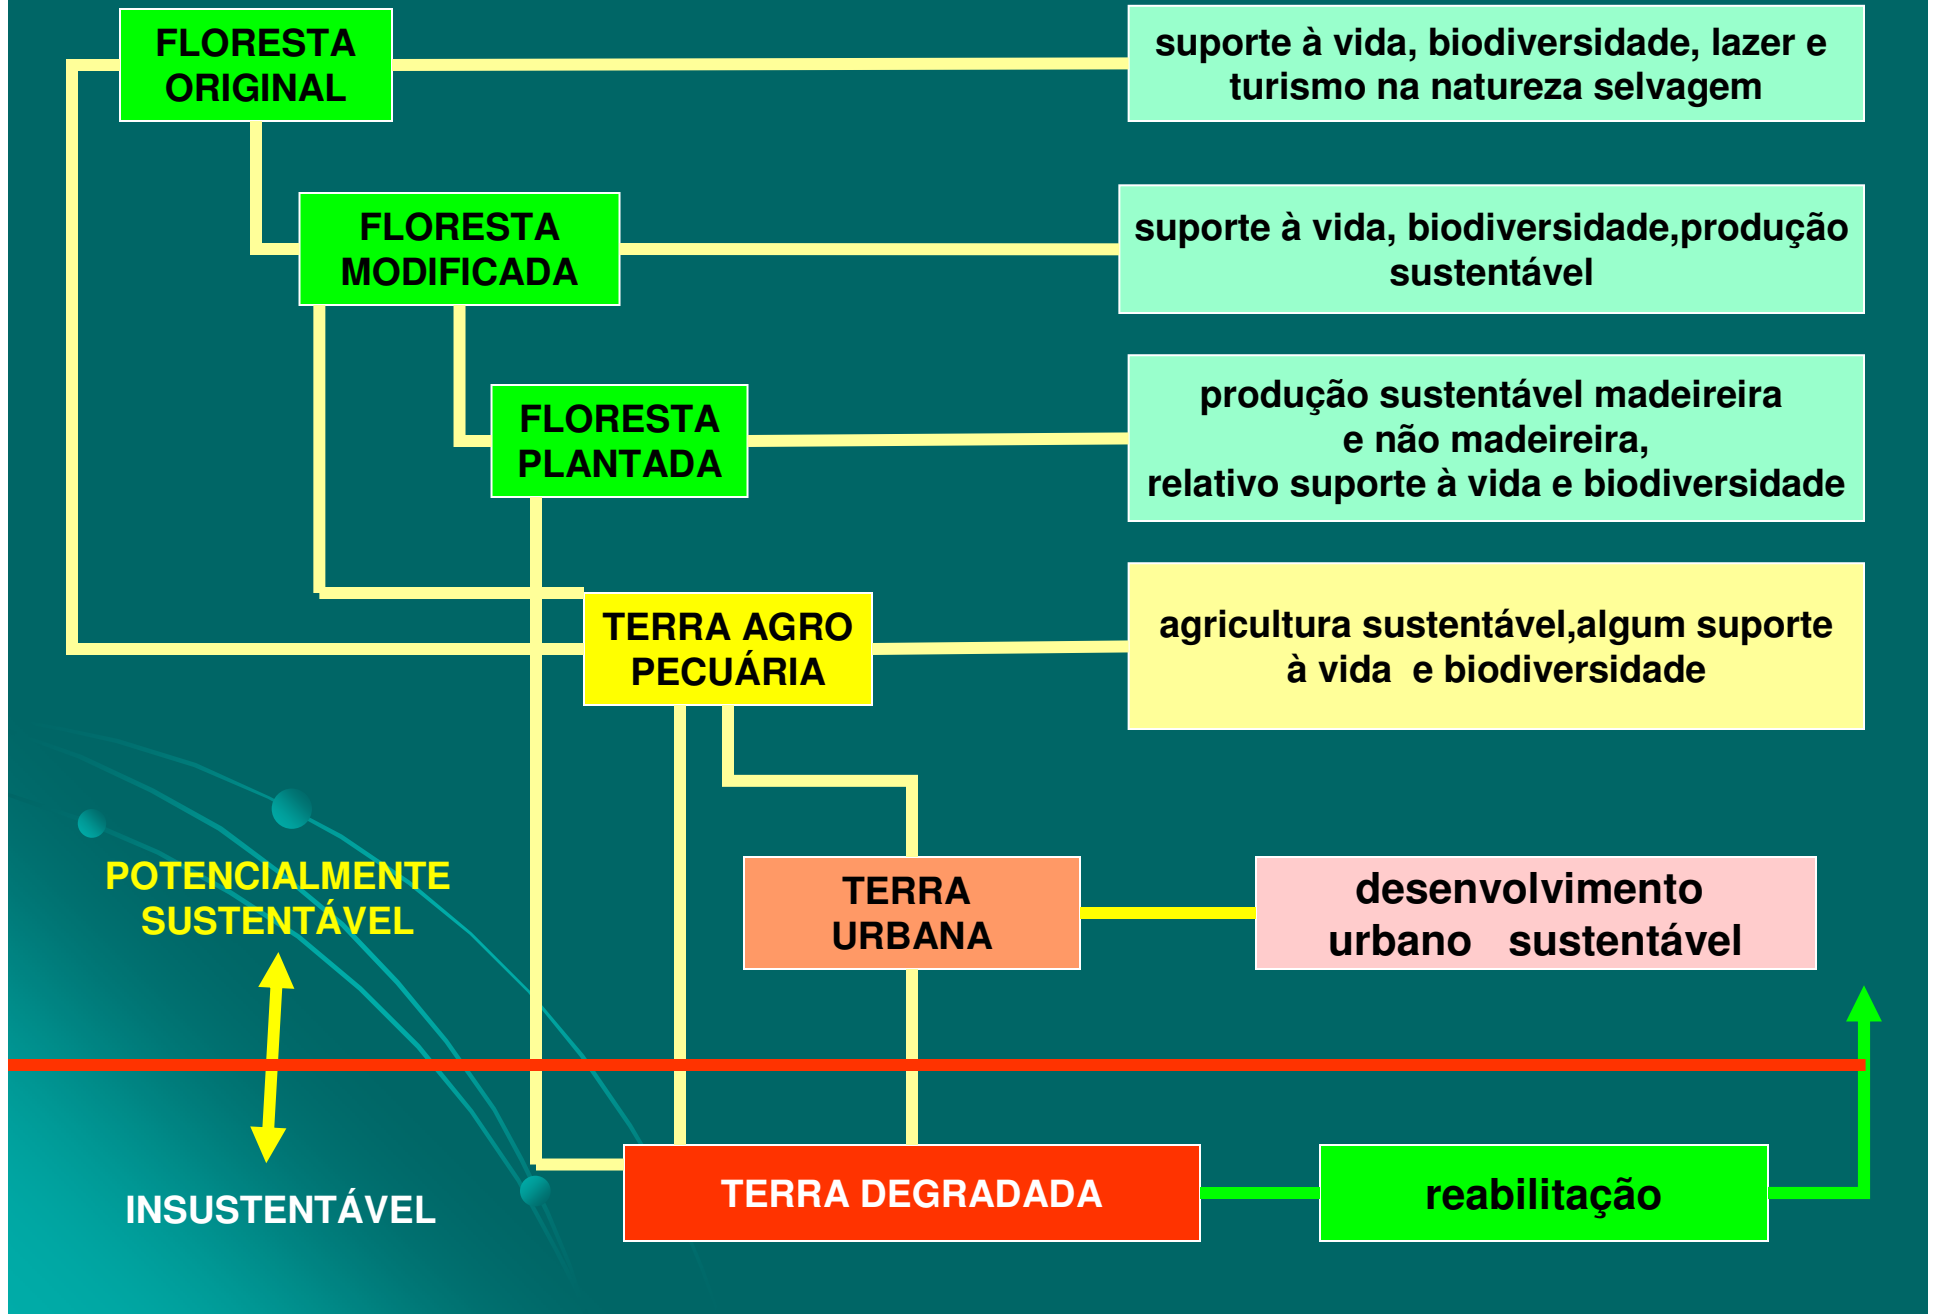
FLORESTA ORIGINAL

suporte à vida, biodiversidade, lazer e turismo na natureza selvagem

FLORESTA MODIFICADA

suporte à vida, biodiversidade,produção sustentável

FLORESTA PLANTADA

produção sustentável madeireira
e não madeireira,
relativo suporte à vida e biodiversidade

TERRA AGRO PECUÁRIA

agricultura sustentável,algum suporte à vida e biodiversidade

POTENCIALMENTE SUSTENTÁVEL

TERRA URBANA

desenvolvimento urbano sustentável

INSUSTENTÁVEL

TERRA DEGRADADA

reabilitação